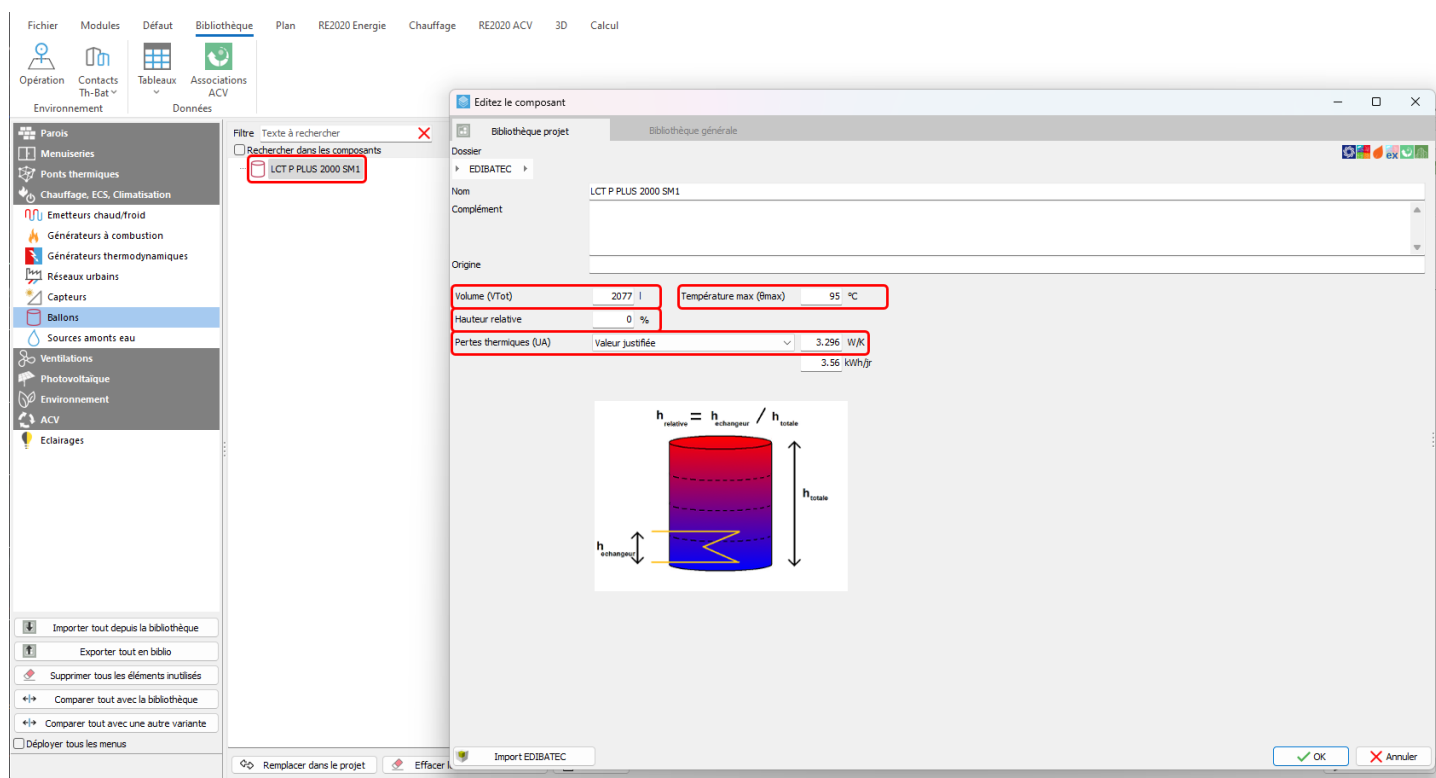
Fichier Modules Défaut Bibliothèque Plan RE2020 Energie Chauffage RE2020 ACV 3D Calcul

Opération
Contacts Th-Bat
Environnement
Tableaux
Associations ACV
Données

Parois
Menuiseries
Ponts thermiques
Chauffage, ECS, Climatisation
Emetteurs chaud/froid
Générateurs à combustion
Générateurs thermodynamiques
Réseaux urbains
Capteurs
Ballons
Sources amonts eau
Ventilations
Photovoltaïque
Environnement
ACV
Eclairages

Importer tout depuis la bibliothèque
Exporter tout en biblio
Supprimer tous les éléments inutilisés
Comparer tout avec la bibliothèque
Comparer tout avec une autre variante
Déployer tous les menus

Filtre Texte à rechercher
Rechercher dans les composants
LCT P PLUS 2000 SM1

Remplacer dans le projet
Effacer

Editez le composant
Bibliothèque projet
Bibliothèque générale
Dossier
EDIBATEC
Nom LCT P PLUS 2000 SM1
Complément
Origine
Volume (VTot) 2077 l
Température max (θmax) 95 °C
Hauteur relative 0 %
Pertes thermiques (UA) Valeur justifiée 3.296 W/K
3.56 kWh/jr

$h_{relative} = h_{echangeur} / h_{totale}$
$h_{totale}$
$h_{echangeur}$

Import EDIBATEC
OK
Annuler